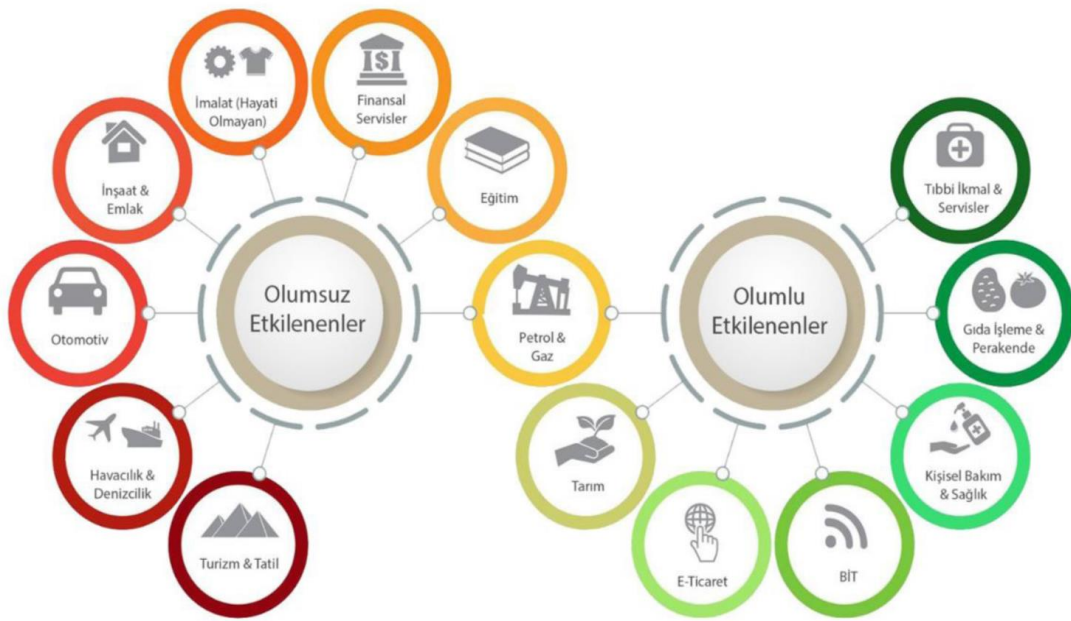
İmalat (Hayati Olmayan)

Finansal Servisler

İnşaat & Emlak

Eğitim

Olumsuz Etkilenenler

Otomotiv

Petrol & Gaz

Havacılık & Denizcilik

Turizm & Tatil

Tıbbi İkmal & Servisler

Olumlu Etkilenenler

Gıda İşleme & Perakende

Tarım

Kişisel Bakım & Sağlık

E-Ticaret

BİT